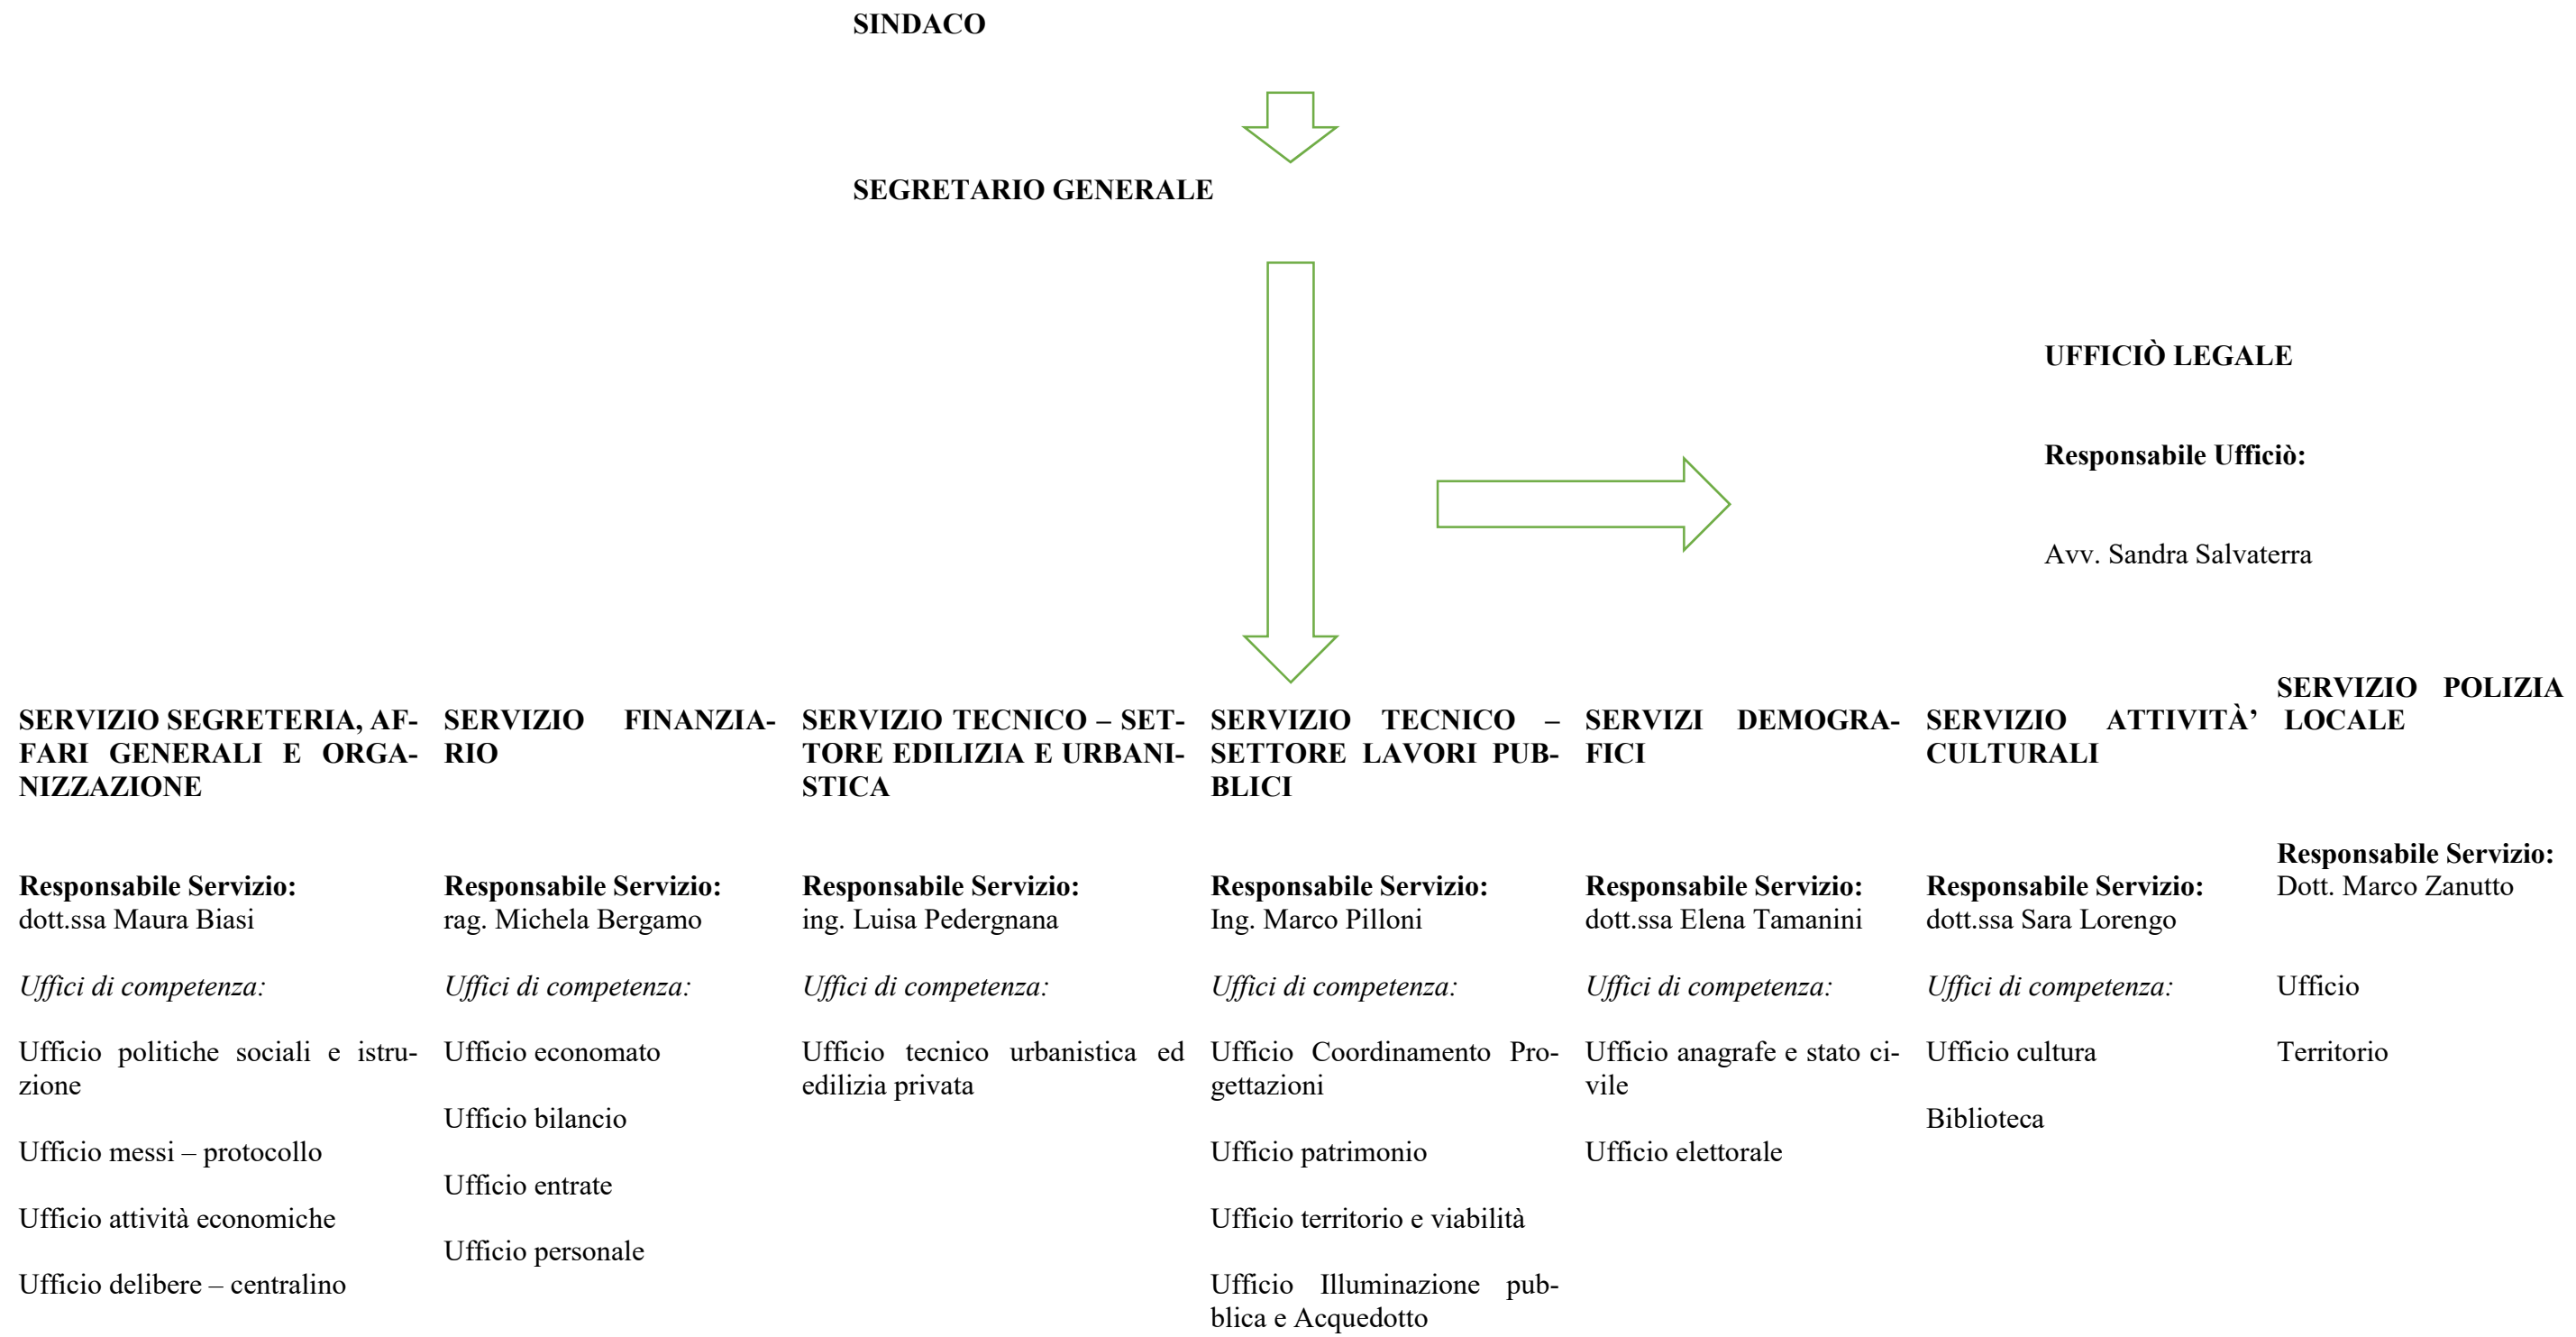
SINDACO

SEGRETARIO GENERALE

UFFICIÒ LEGALE

Responsabile Ufficiò:

Avv. Sandra Salvaterra

SERVIZIO SEGRETERIA, AFFARI GENERALI E ORGANIZZAZIONE

Responsabile Servizio:
dott.ssa Maura Biasi

*Uffici di competenza:*

Ufficio politiche sociali e istruzione

Ufficio messi – protocollo

Ufficio attività economiche

Ufficio delibere – centralino

SERVIZIO FINANZIARIO

Responsabile Servizio:
rag. Michela Bergamo

*Uffici di competenza:*

Ufficio economato

Ufficio bilancio

Ufficio entrate

Ufficio personale

SERVIZIO TECNICO – SETTORE EDILIZIA E URBANISTICA

Responsabile Servizio:
ing. Luisa Pedergnana

*Uffici di competenza:*

Ufficio tecnico urbanistica ed edilizia privata

SERVIZIO TECNICO – SETTORE LAVORI PUBBLICI

Responsabile Servizio:
Ing. Marco Pilloni

*Uffici di competenza:*

Ufficio Coordinamento Progettazioni

Ufficio patrimonio

Ufficio territorio e viabilità

Ufficio Illuminazione pubblica e Acquedotto

SERVIZI DEMOGRAFICI

Responsabile Servizio:
dott.ssa Elena Tamanini

*Uffici di competenza:*

Ufficio anagrafe e stato civile

Ufficio elettorale

SERVIZIO ATTIVITÀ' CULTURALI

Responsabile Servizio:
dott.ssa Sara Lorengo

*Uffici di competenza:*

Ufficio cultura

Biblioteca

SERVIZIO POLIZIA LOCALE

Responsabile Servizio:
Dott. Marco Zanutto

Ufficio

Territorio